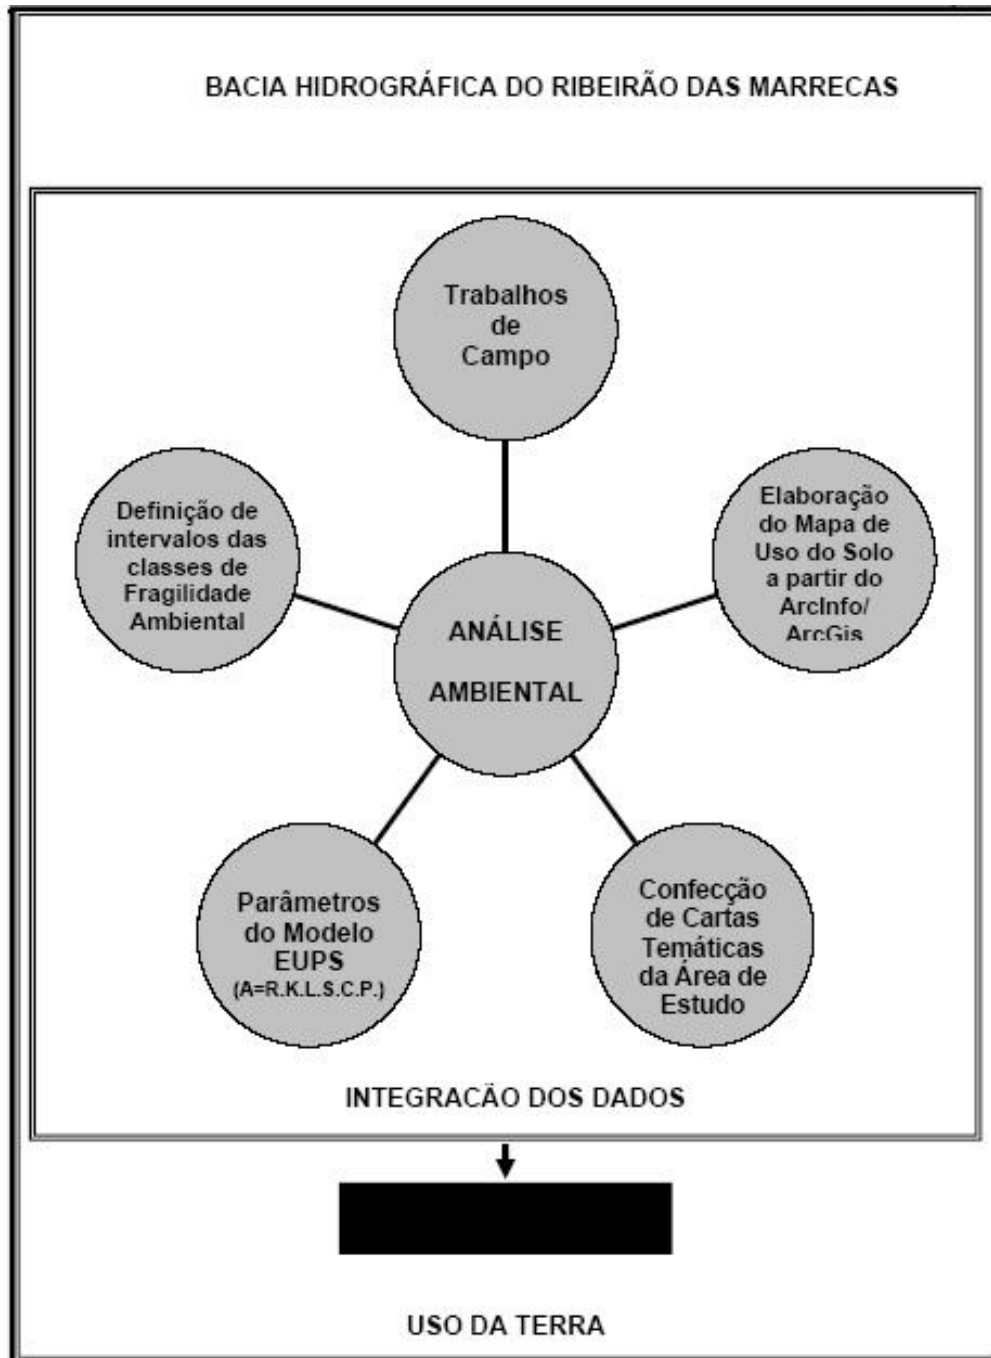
BACIA HIDROGRÁFICA DO RIBEIRÃO DAS MARRECAS

Trabalhos de Campo

Definição de intervalos das classes de Fragilidade Ambiental

ANÁLISE AMBIENTAL

Elaboração do Mapa de Uso do Solo a partir do ArcInfo/ ArcGis

Parâmetros do Modelo EUPS (A=R.K.L.S.C.P.)

Confecção de Cartas Temáticas da Área de Estudo

INTEGRACÃO DOS DADOS

USO DA TERRA